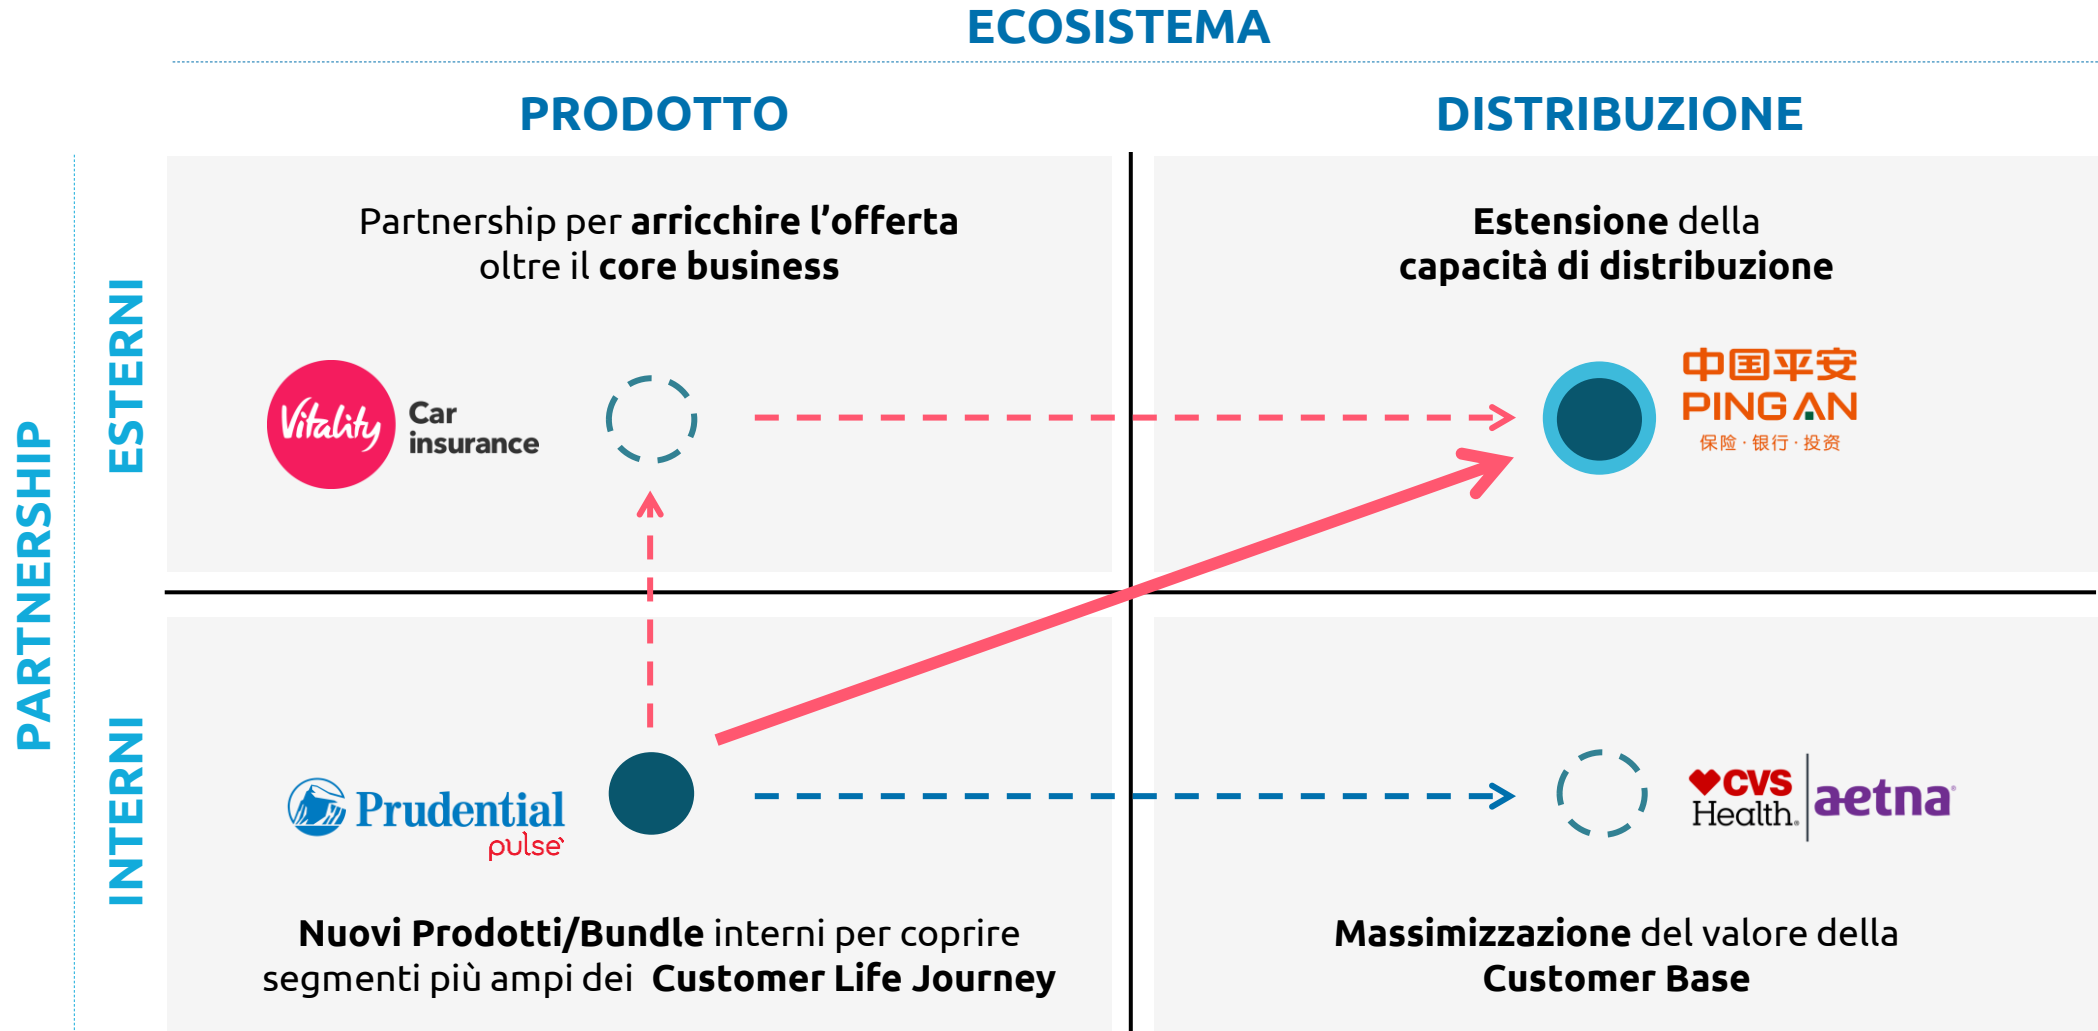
ECOSISTEMA

PRODOTTO

DISTRIBUZIONE

PARTNERSHIP

ESTERNI

INTERNI

Partnership per **arricchire l'offerta** oltre il **core business**

Vitality Car insurance

**Estensione** della **capacità di distribuzione**

中国平安 PING AN 保险 · 银行 · 投资

Prudential pulse

CVS Health aetna

**Nuovi Prodotti/Bundle** interni per coprire segmenti più ampi dei **Customer Life Journey**

**Massimizzazione** del valore della **Customer Base**